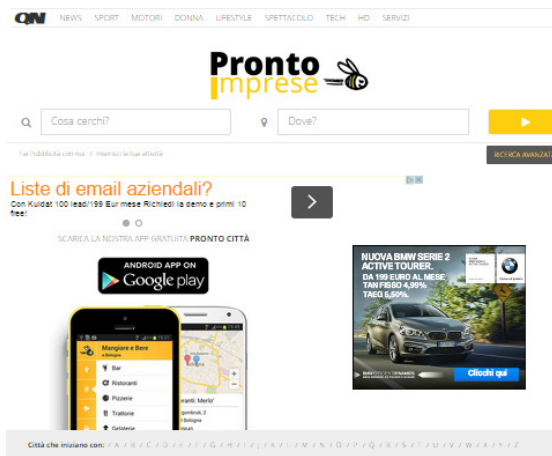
QN NEWS SPORT MOTORI DONNA LIFESTYLE SPETTACOLO TECH HD SERVIZI

Pronto imprese

Cosa cerchi?

Dove?

Fai Pubblicità con noi / Inserisci la tua attività

RICERCA AVANZATA

Liste di email aziendali?
Con Kuldat 100 lead/199 Eur mese Richiedi la demo e primi 10 free!

SCARICA LA NOSTRA APP GRATUITA PRONTO CITTÀ

ANDROID APP ON
Google play

Mangiare e Bere a Bologna
Bar
Ristoranti
Pizzerie
Trattorie
Gelaterie

NUOVA BMW SERIE 2 ACTIVE TOURER.
DA 199 EURO AL MESE
TAN FISSO 4,99%
TAEG 6,50%.

Clicca qui

Città che iniziano con: A / B / C / D / E / F / G / H / I / J / K / L / M / N / O / P / Q / R / S / T / U / V / W / X / Y / Z